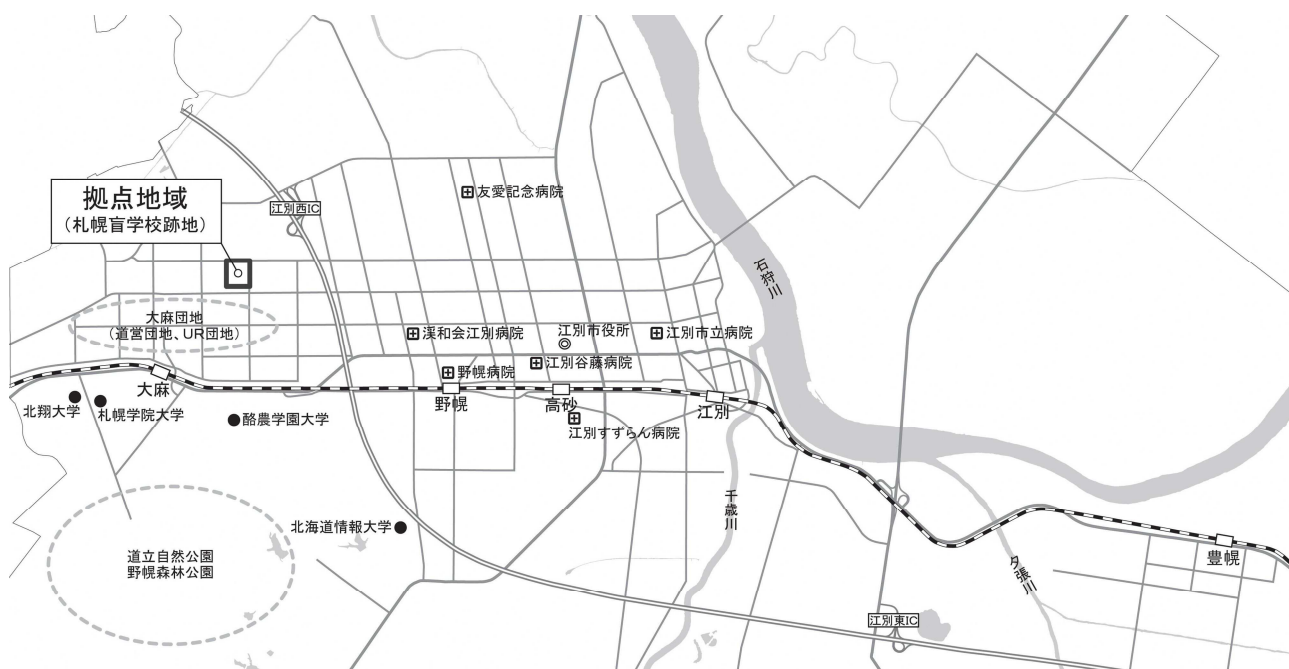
拠点地域
（札幌盲学校跡地）

江別西IC

友愛記念病院

石狩川

大麻団地
（道営団地、UR団地）

渓和会江別病院

江別市役所

江別市立病院

江別谷藤病院

野幌病院

大麻

野幌

高砂

江別

北翔大学

札幌学院大学

酪農学園大学

江別すずらん病院

千歳川

北海道情報大学

道立自然公園
野幌森林公園

夕張川

豊幌

江別東IC